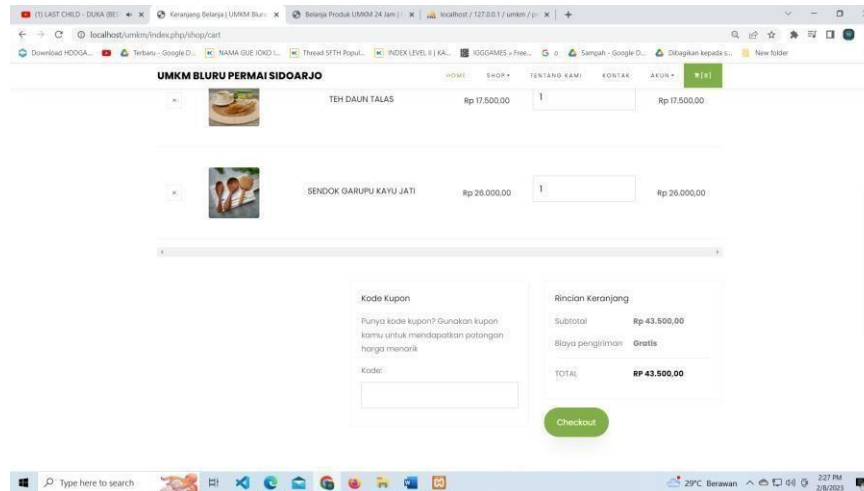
(1) LAST CHILD - DUKA (BES ×
Keranjang Belanja | UMKM Bluru ×
Belanja Produk UMKM 24 Jam | ×
localhost / 127.0.0.1 / umkm / p ×
+

localhost/umkm/index.php/shop/cart

Download HDDGA... Terbaru - Google D... NAMA GUE JOKO I... Thread SFTH Popul... INDEX LEVEL II | KA... IGGGAMES » Free... G o Sampah - Google D... Dibagikan kepada s... New folder

UMKM BLURU PERMAI SIDOARJO
HOME SHOP TENTANG KAMI KONTAK AKUN

×
TEH DAUN TALAS
Rp 17.500,00
1
Rp 17.500,00

×
SENDOK GARUPU KAYU JATI
Rp 26.000,00
1
Rp 26.000,00

Kode Kupon

Punya kode kupon? Gunakan kupon kamu untuk mendapatkan potongan harga menarik

Kode:

Rincian Keranjang

| Subtotal | Rp 43.500,00 |
|---|---|
| Biaya pengiriman | Gratis |
| TOTAL | RP 43.500,00 |

Checkout

Type here to search
29°C Berawan
2:27 PM
2/8/2023